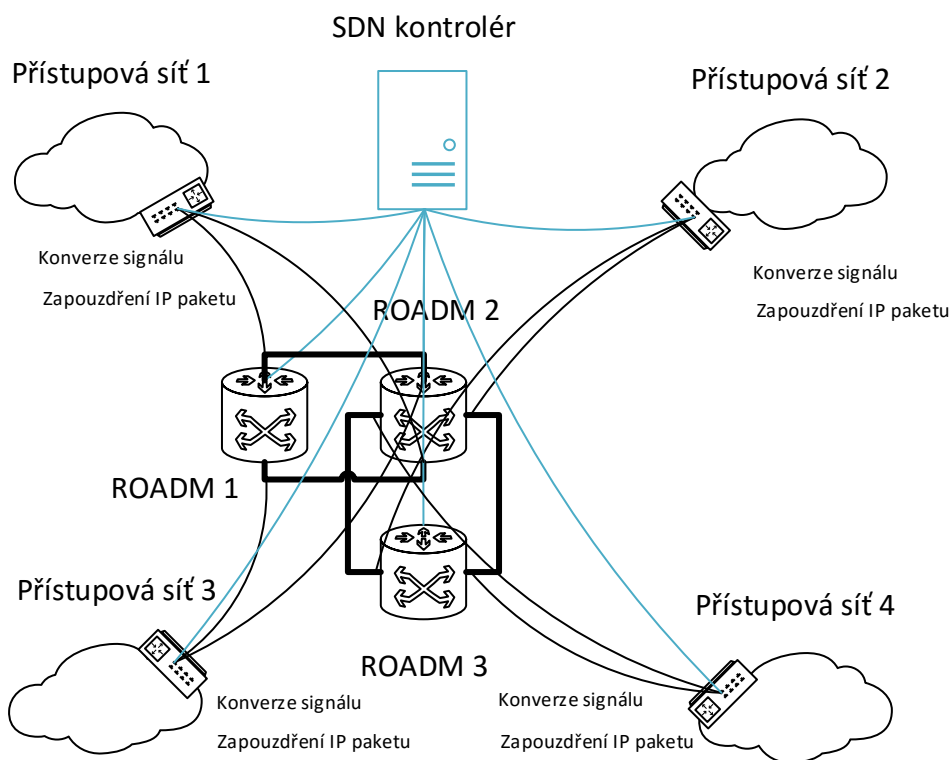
SDN kontrolér

Přístupová síť 1

Přístupová síť 2

Konverze signálu

Zapouzdření IP paketu

ROADM 2

Konverze signálu

Zapouzdření IP paketu

ROADM 1

Přístupová síť 3

Přístupová síť 4

ROADM 3

Konverze signálu

Zapouzdření IP paketu

Konverze signálu

Zapouzdření IP paketu